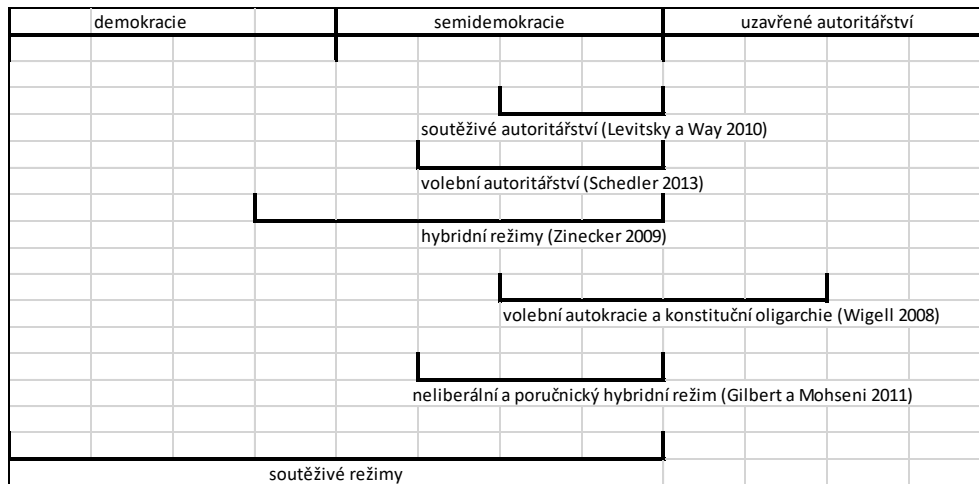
demokracie

semidemokracie

uzavřené autoritářství

soutěživé autoritářství (Levitsky a Way 2010)

volební autoritářství (Schedler 2013)

hybridní režimy (Zinecker 2009)

volební autokracie a konstituční oligarchie (Wigell 2008)

neliberální a poručnický hybridní režim (Gilbert a Mohseni 2011)

soutěživé režimy